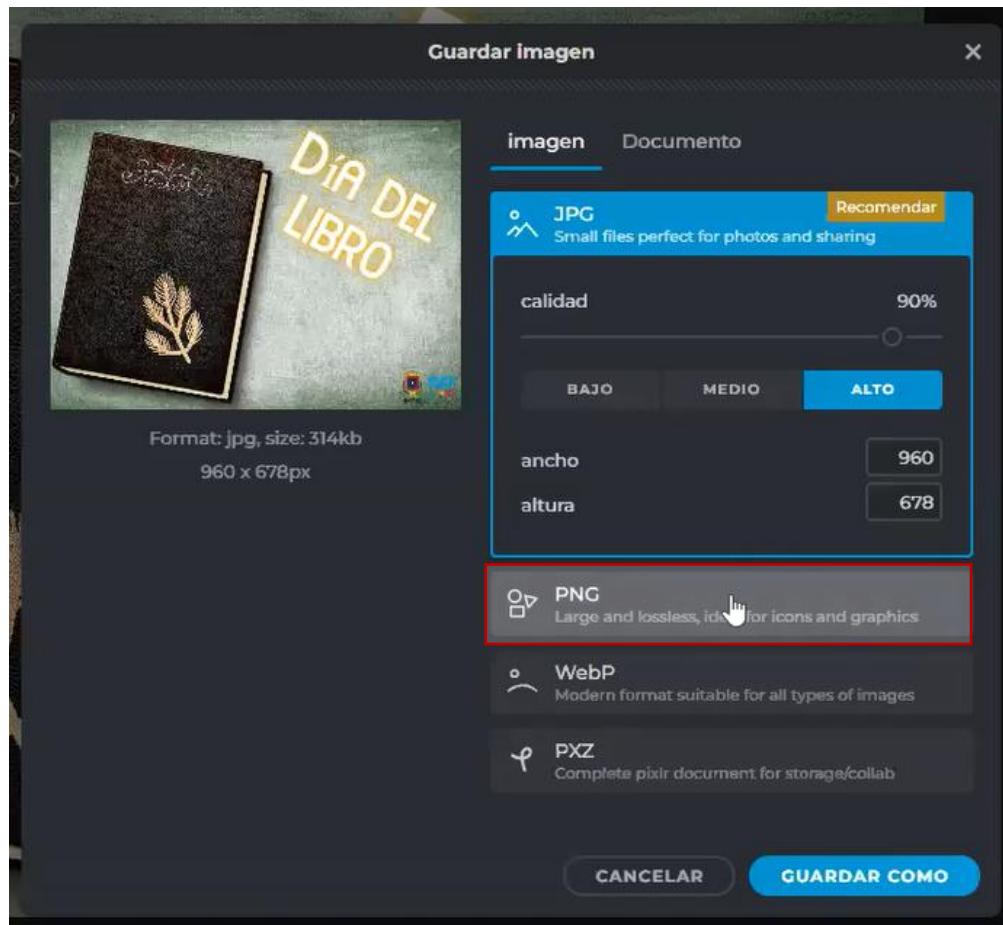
Guardar imagen

×

DÍA DEL LIBRO

Format: jpg, size: 314kb
960 x 678px

imagen Documento

JPG
Small files perfect for photos and sharing
Recomendar

calidad 90%

BAJO MEDIO ALTO

ancho 960
altura 678

PNG
Large and lossless, id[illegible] for icons and graphics

WebP
Modern format suitable for all types of images

PXZ
Complete pixir document for storage/collab

CANCELAR GUARDAR COMO